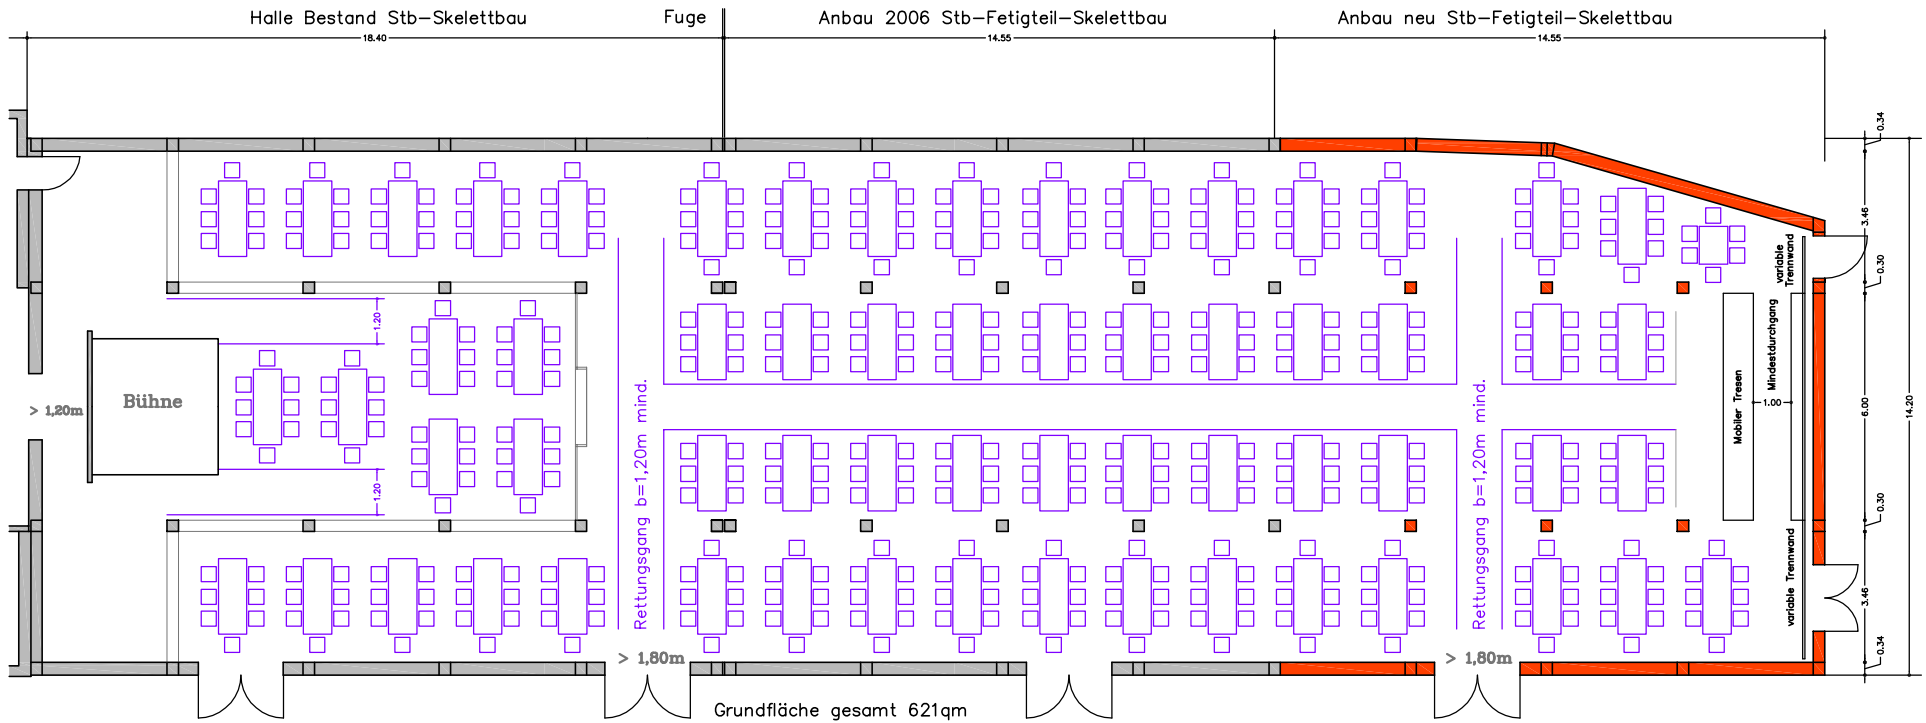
Halle Bestand Stb–Skelettbau

Fuge

Anbau 2006 Stb–Fetigteil–Skelettbau

Anbau neu Stb–Fetigteil–Skelettbau

18.40

14.55

14.55

0.34

3.46

0.30

6.00

14.20

0.30

3.46

0.34

1.20

1.20

> 1,20m

Bühne

Rettungsgang b=1,20m mind.

Rettungsgang b=1,20m mind.

variable Trennwand

Mindestdurchgang

1.00

Mobiler Tresen

variable Trennwand

> 1,80m

> 1,80m

Grundfläche gesamt 621qm